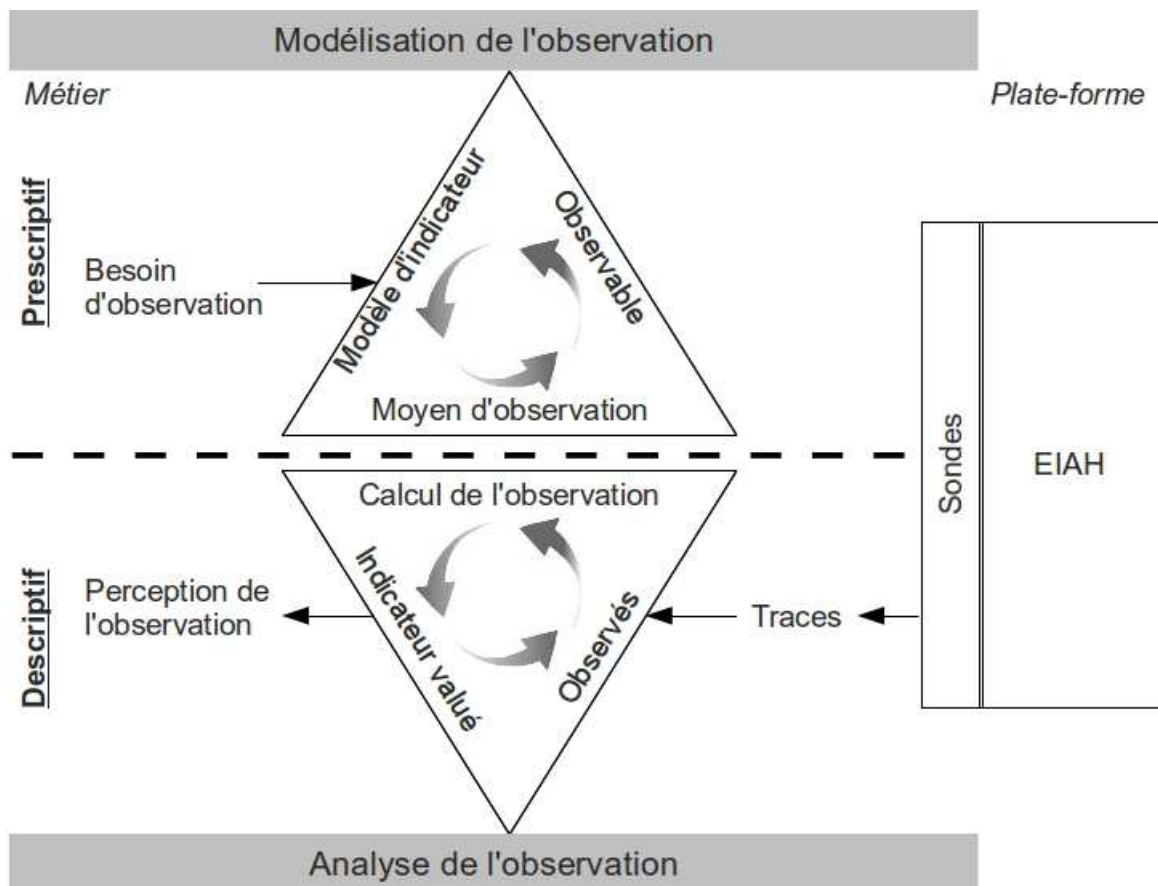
Modélisation de l'observation

Métier

Plate-forme

Prescriptif

Besoin d'observation

Modèle d'indicateur

Observable

Moyen d'observation

Sondes

EIAH

Calcul de l'observation

Descriptif

Perception de l'observation

Indicateur valué

Observés

Traces

Analyse de l'observation